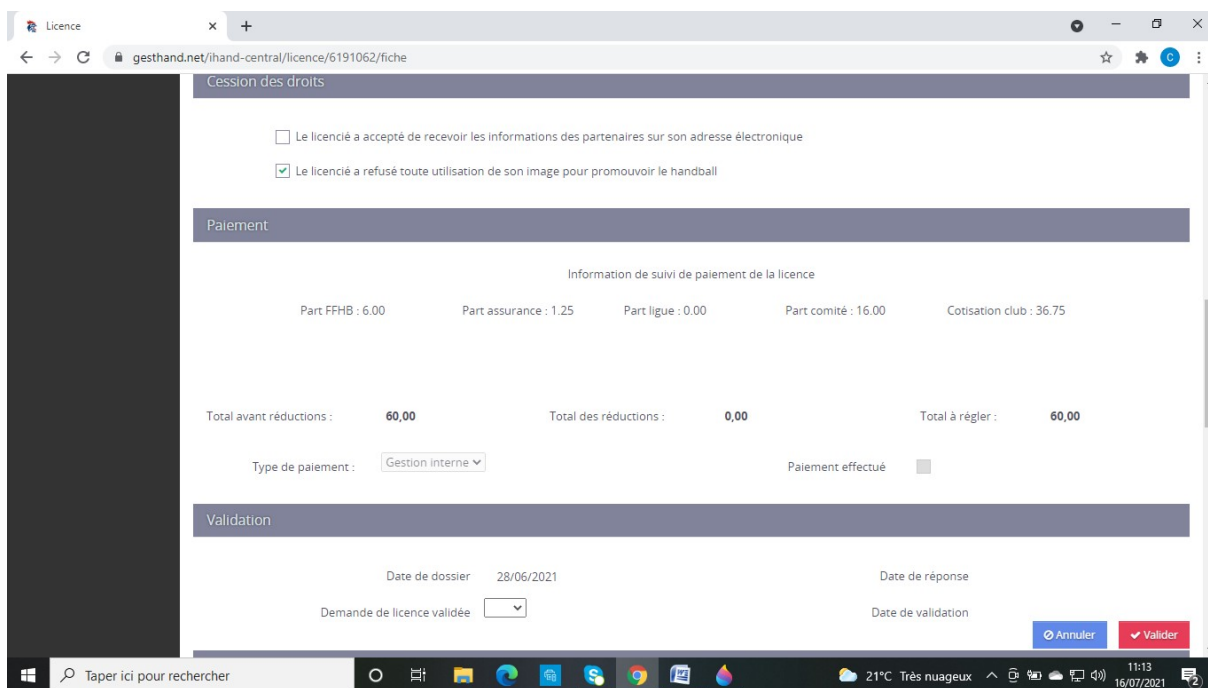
Licence × +

gesthand.net/ihand-central/licence/6191062/fiche

Cession des droits

Le licencié a accepté de recevoir les informations des partenaires sur son adresse électronique

Le licencié a refusé toute utilisation de son image pour promouvoir le handball

Paiement

Information de suivi de paiement de la licence

Part FFHB : 6.00 Part assurance : 1.25 Part ligue : 0.00 Part comité : 16.00 Cotisation club : 36.75

Total avant réductions : 60,00 Total des réductions : 0,00 Total à régler : 60,00

Type de paiement : Gestion interne Paiement effectué

Validation

Date de dossier 28/06/2021 Date de réponse

Demande de licence validée Date de validation

Annuler Valider

Taper ici pour rechercher

21°C Très nuageux 11:13 16/07/2021 2